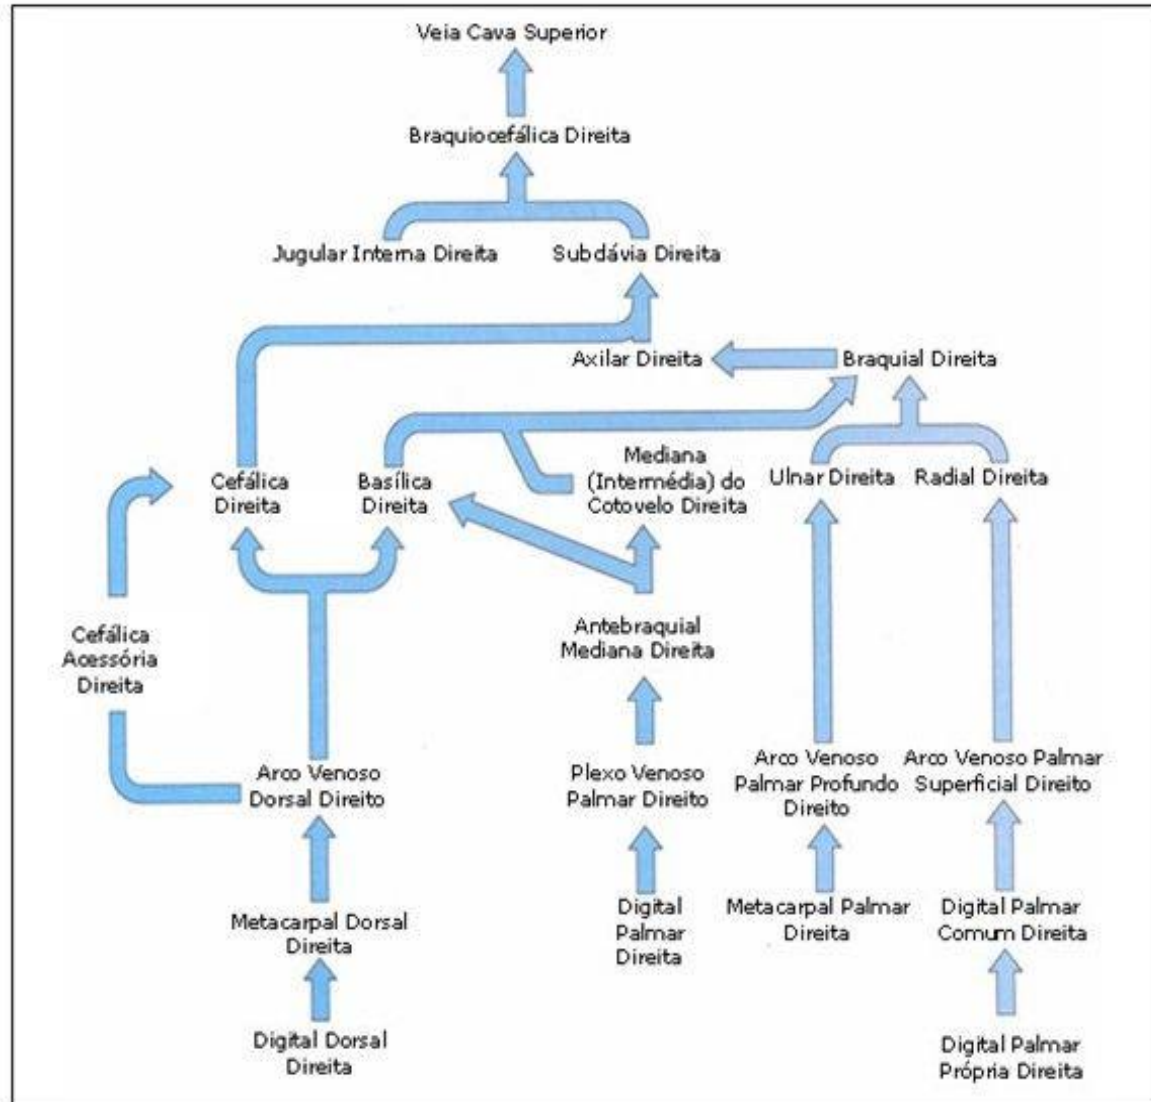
Veia Cava Superior

Braquiocefálica Direita

Jugular Interna Direita

Subclávia Direita

Axilar Direita

Braquial Direita

Cefálica Direita

Basílica Direita

Mediana (Intermédia) do Cotovelo Direita

Ulnar Direita

Radial Direita

Cefálica Acessória Direita

Antebraquial Mediana Direita

Arco Venoso Dorsal Direito

Plexo Venoso Palmar Direito

Arco Venoso Palmar Profundo Direito

Arco Venoso Palmar Superficial Direito

Metacarpal Dorsal Direita

Digital Palmar Direita

Metacarpal Palmar Direita

Digital Palmar Comum Direita

Digital Dorsal Direita

Digital Palmar Própria Direita